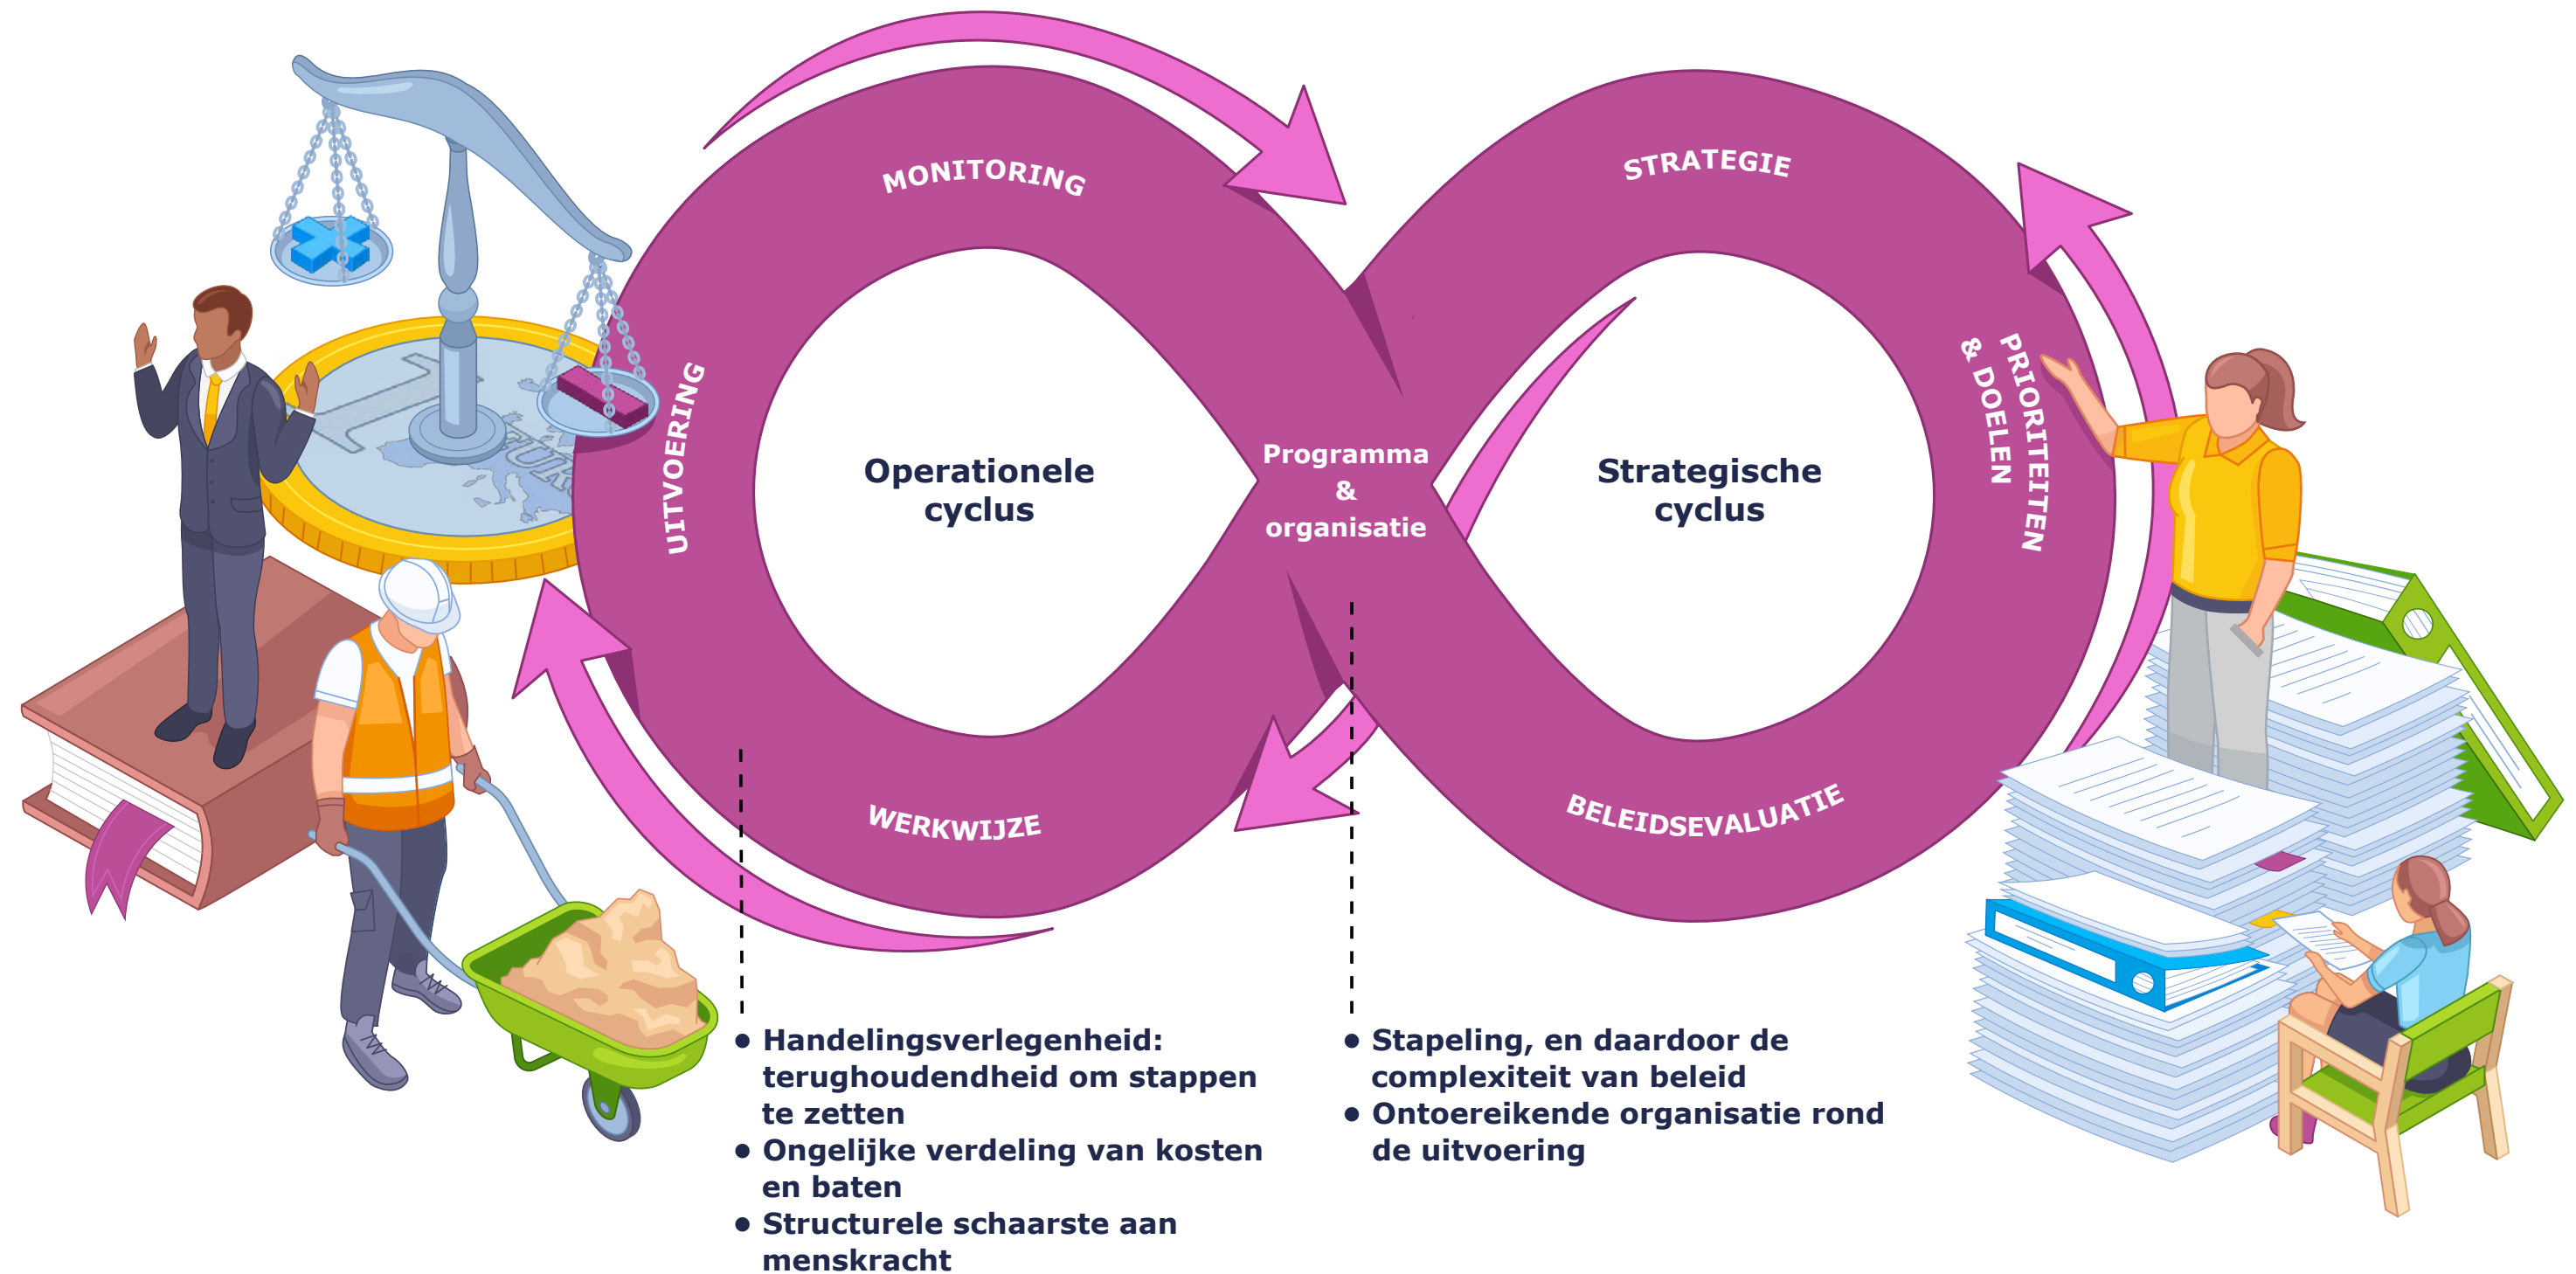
MONITORING

UITVOERING

WERKWIJZE

Operationele cyclus

Programma & organisatie

STRATEGIE

PRIORITEITEN & DOELEN

BELEIDSEVALUATIE

Strategische cyclus

EUR

• Handelingsverlegenheid: terughoudendheid om stappen te zetten
• Ongelijke verdeling van kosten en baten
• Structurele schaarste aan menskracht

• Stapeling, en daardoor de complexiteit van beleid
• Ontoereikende organisatie rond de uitvoering